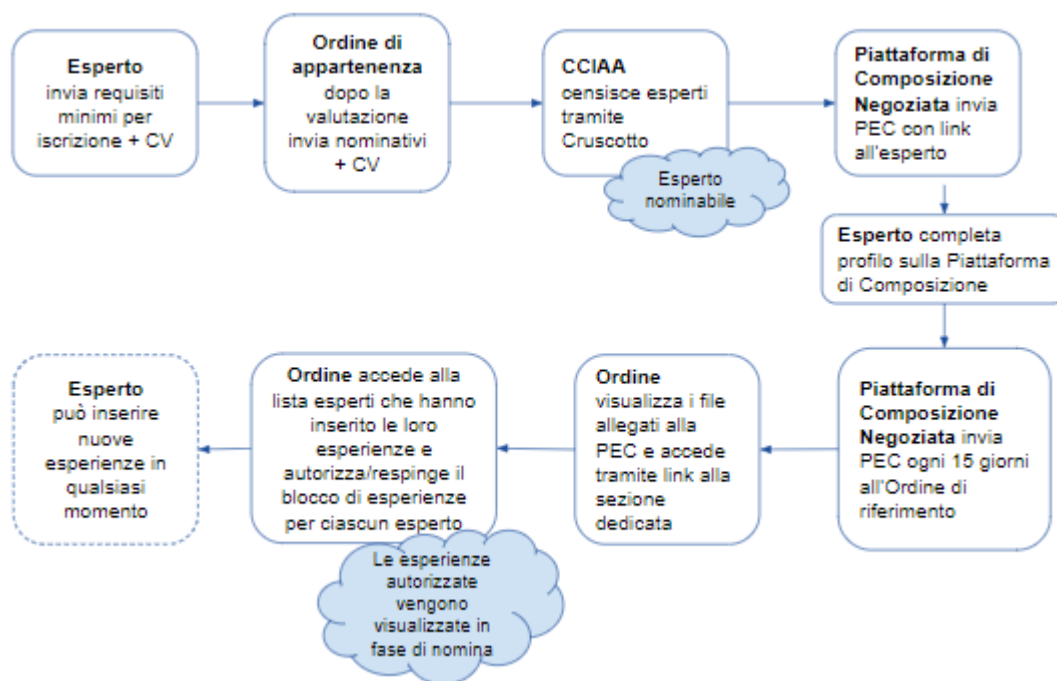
Esperto invia requisiti minimi per iscrizione + CV

Ordine di appartenenza dopo la valutazione invia nominativi + CV

CCIAA censisce esperti tramite Cruscotto

Esperto nominabile

Piattaforma di Composizione Negoziata invia PEC con link all'esperto

Esperto completa profilo sulla Piattaforma di Composizione

Piattaforma di Composizione Negoziata invia PEC ogni 15 giorni all'Ordine di riferimento

Ordine visualizza i file allegati alla PEC e accede tramite link alla sezione dedicata

Ordine accede alla lista esperti che hanno inserito le loro esperienze e autorizza/respinge il blocco di esperienze per ciascun esperto

Le esperienze autorizzate vengono visualizzate in fase di nomina

Esperto può inserire nuove esperienze in qualsiasi momento